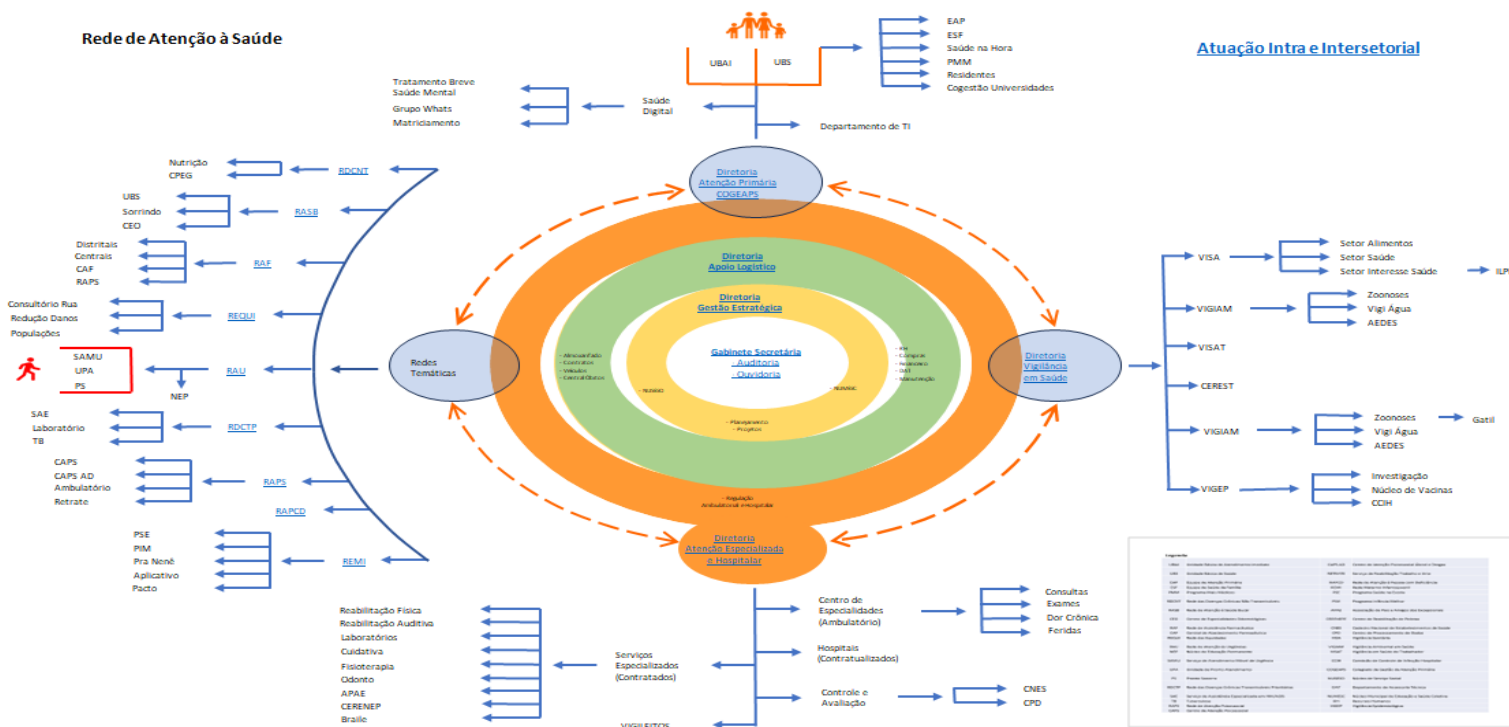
Rede de Atenção à Saúde

Atuação Intra e Intersetorial

UBAI
UBS

EAP
ESF
Saúde na Hora
PMM
Residentes
Cogestão Universidades

Tratamento Breve
Saúde Mental
Grupo Whats
Matriciamento

Saúde Digital

Departamento de TI

Diretoria Atenção Primária COGEAPS

Nutrição
CPEG
RDCNT

UBS
Sorrindo
CEO
RASB

Distritais
Centrais
CAF
RAPS
RAF

Consultório Rua
Redução Danos
Populações
REQUI

SAMU
UPA
PS
RAU
NEP

SAE
Laboratório
TB
RDCTP

CAPS
CAPS AD
Ambulatório
Retrate
RAPS

RAPCD

PSE
PIM
Pra Nenê
Aplicativo
Pacto
REMI

Redes Temáticas

Diretoria Apoio Logístico

Diretoria Gestão Estratégica

Gabinete Secretária - Auditoria - Ouvidoria

- Almoxarifado
- Contratos
- Veículos
- Central Óbitos

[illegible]
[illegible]

- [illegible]
- Compras
- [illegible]
- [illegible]
- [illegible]

- Planejamento
- Projetos

- Regulação Ambulatorial e Hospitalar

Diretoria Vigilância em Saúde

VISA
Setor Alimentos
Setor Saúde
Setor Interesse Saúde
ILPI

VIGIAM
Zoonoses
Vigi Água
AEDES

VISAT

CEREST

VIGIAM
Zoonoses
Vigi Água
AEDES
Gatil

VIGEP
Investigação
Núcleo de Vacinas
CCIH

Diretoria Atenção Especializada e Hospitalar

Reabilitação Física
Reabilitação Auditiva
Laboratórios
Cuidativa
Fisioterapia
Odonto
APAE
CERENEP
Braile

Serviços Especializados (Contratados)

VIGILEITOS

Centro de Especialidades (Ambulatório)
Consultas
Exames
Dor Crônica
Feridas

Hospitais (Contratualizados)

Controle e Avaliação
CNES
CPD

Legenda
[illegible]